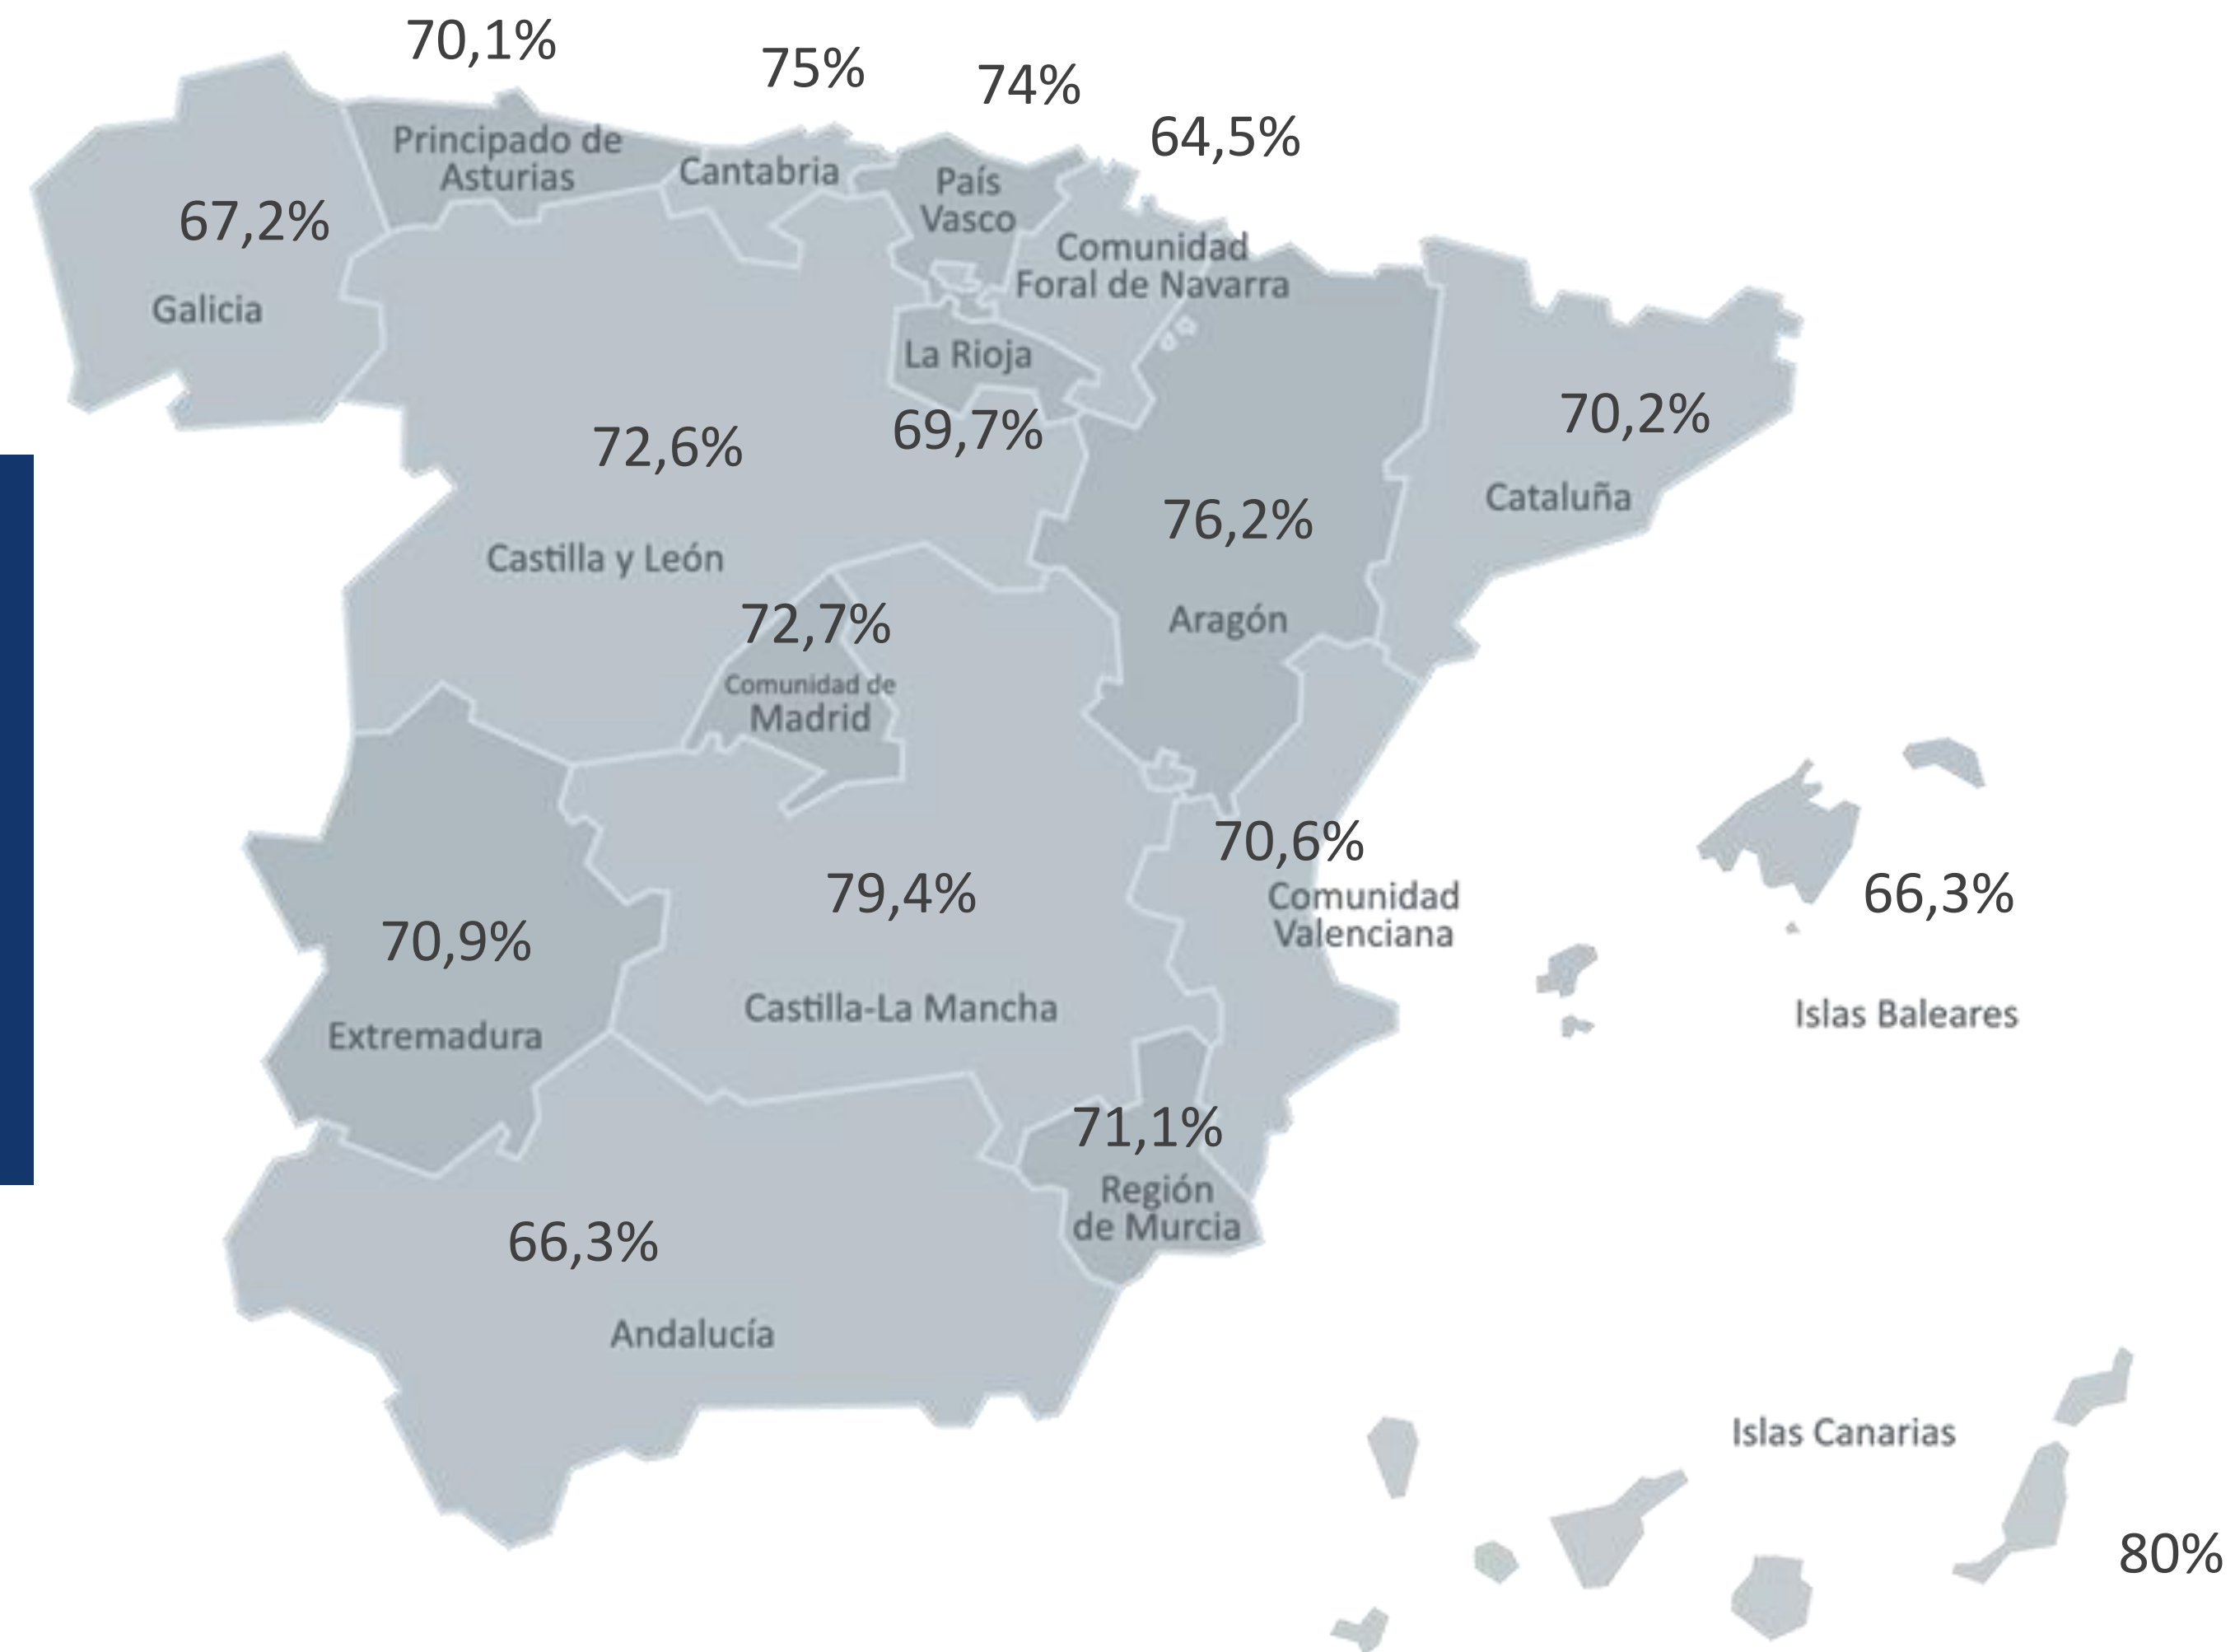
70,1%
75%
74%
64,5%
Principado de Asturias
Cantabria
País Vasco
67,2%
Comunidad Foral de Navarra
Galicia
La Rioja
70,2%
72,6%
69,7%
Cataluña
76,2%
Castilla y León
72,7%
Aragón
Comunidad de Madrid
70,6%
79,4%
Comunidad Valenciana
66,3%
70,9%
Islas Baleares
Castilla-La Mancha
Extremadura
71,1%
Región de Murcia
66,3%
Andalucía
Islas Canarias
80%